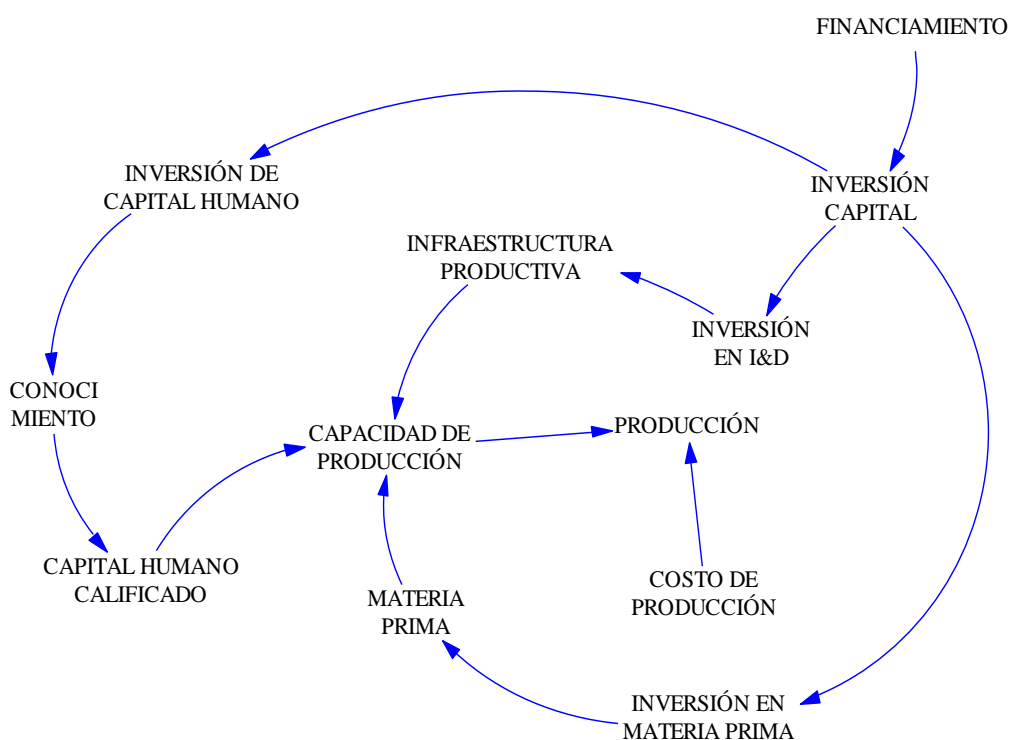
FINANCIAMIENTO

INVERSIÓN DE CAPITAL HUMANO

INVERSIÓN CAPITAL

INFRAESTRUCTURA PRODUCTIVA

INVERSIÓN EN I&D

CONOCI MIENTO

CAPACIDAD DE PRODUCCIÓN

PRODUCCIÓN

CAPITAL HUMANO CALIFICADO

MATERIA PRIMA

COSTO DE PRODUCCIÓN

INVERSIÓN EN MATERIA PRIMA